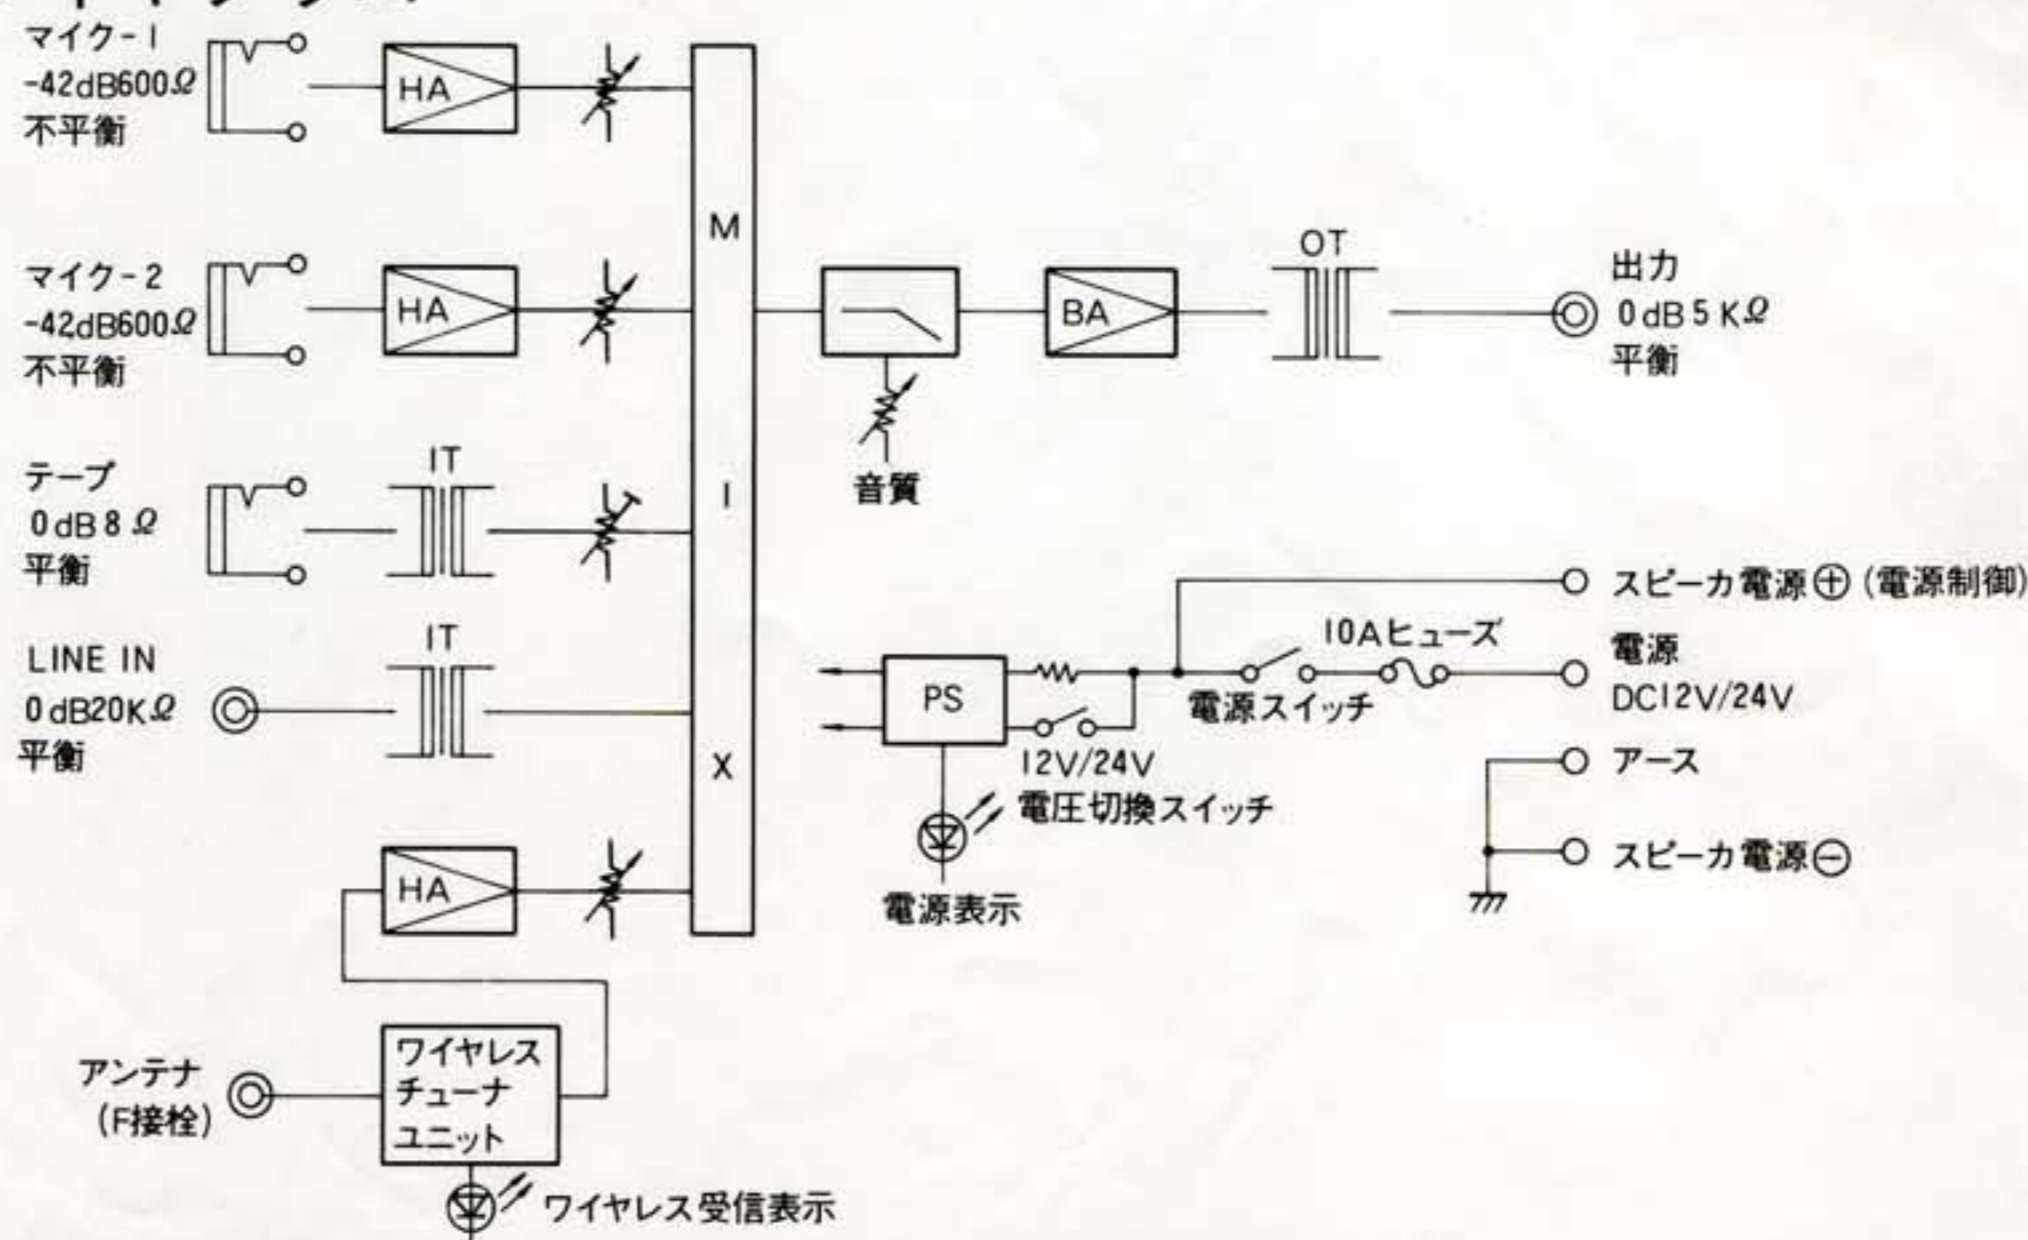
マイク-1
-42dB600Ω
不平衡

HA

マイク-2
-42dB600Ω
不平衡

HA

テープ
0dB 8 Ω
平衡

IT

LINE IN
0dB20KΩ
平衡

IT

HA

M
I
X

音質

BA

OT

出力
0dB 5 KΩ
平衡

スピーカ電源⊕ (電源制御)

10Aヒューズ

電源
DC12V/24V

PS

電源スイッチ

12V/24V
電圧切換スイッチ

電源表示

アース

スピーカ電源⊖

アンテナ
(F接栓)

ワイヤレス
チューナ
ユニット

ワイヤレス受信表示